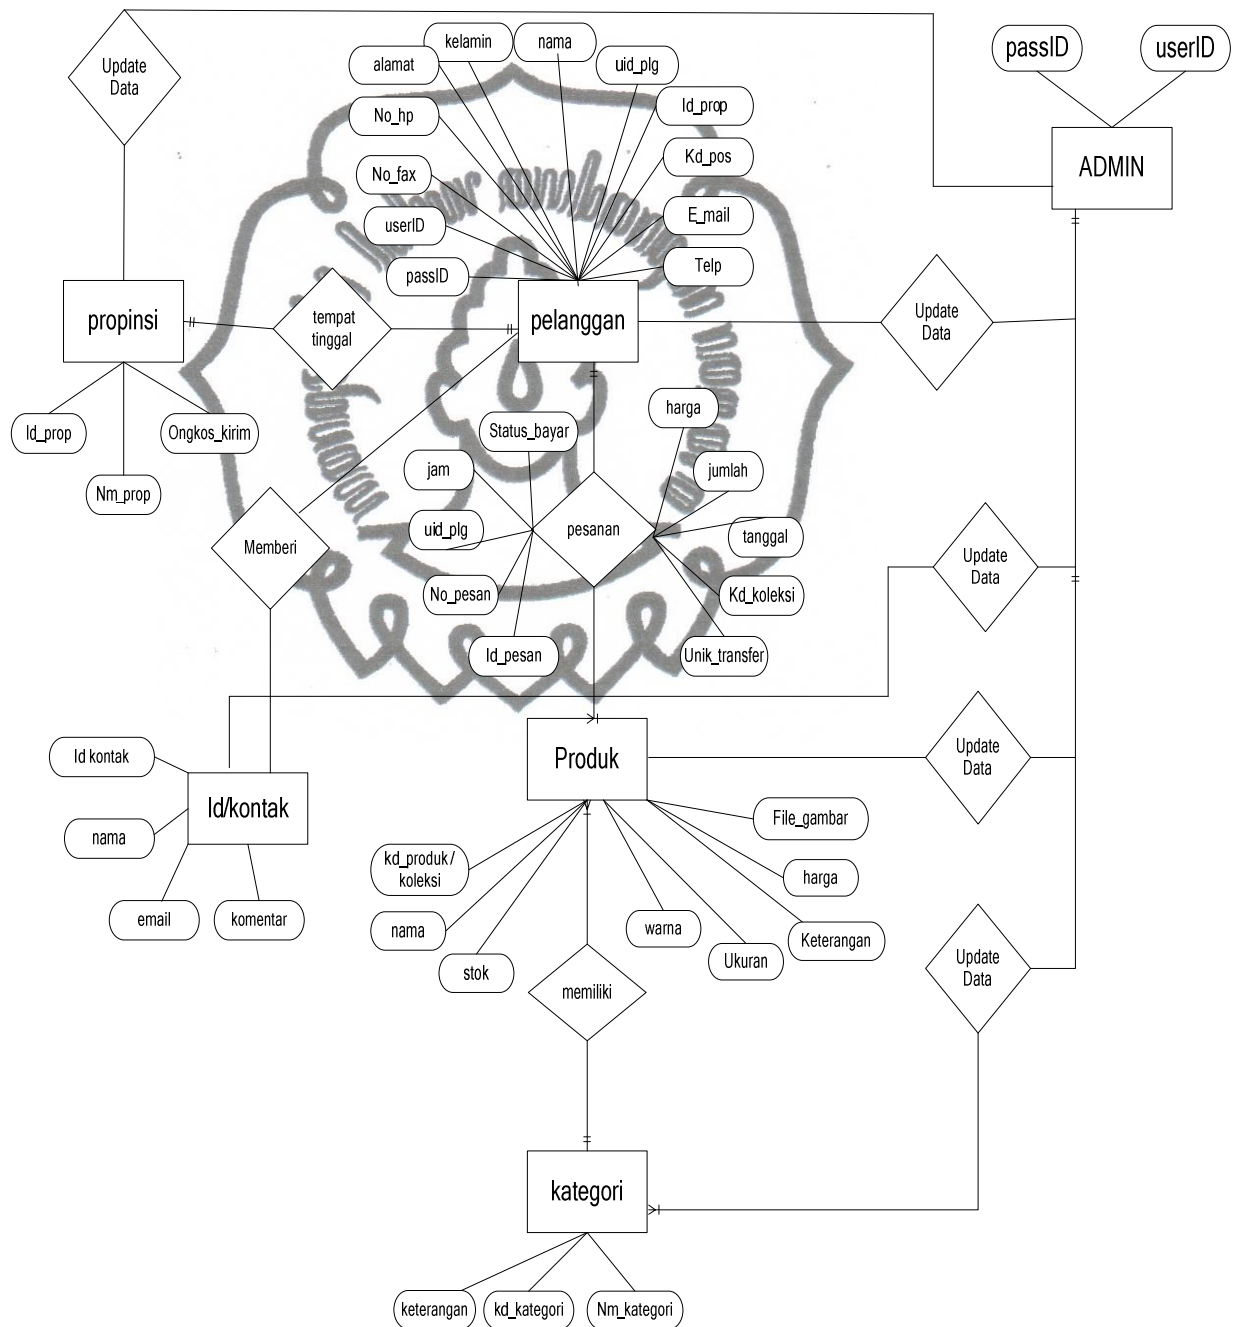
Update Data

passID

userID

ADMIN

alamat

kelamin

nama

uid_plg

Id_prop

No_hp

Kd_pos

No_fax

E_mail

userID

Telp

passID

propinsi

tempat tinggal

pelanggan

Update Data

Id_prop

Ongkos_kirim

Nm_prop

Status_bayar

harga

jam

jumlah

uid_plg

pesanan

tanggal

Memberi

Update Data

No_pesan

Kd_koleksi

Id_pesan

Unik_transfer

Id kontak

Produk

Update Data

Id/kontak

nama

File_gambar

kd_produk / koleksi

harga

email

komentar

nama

warna

Keterangan

Ukuran

stok

memiliki

Update Data

kategori

keterangan

kd_kategori

Nm_kategori